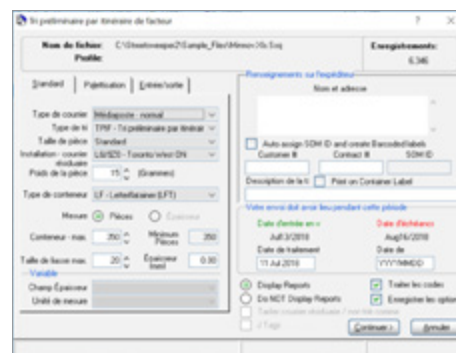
Tri préliminaire par itinéraire de facteur

Nom de fichier: C:\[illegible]\Sample_Files\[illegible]
Profile:

Enregistrements: 6,346

Standard | Palettisation | Entrée/sortie

Type de courrier Médiaposte - normal
Type de tri TPIF - Tri préliminaire par itinéraire
Taille de pièce Standard
Installation - courrier étudiant LB/ED - Toronto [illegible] DN
Poids de la pièce 15 (Grammes)

Type de conteneur LF - Letterflatainer (LFT)

Mesure Pièces Épaisseur

Conteneur - max. 350 Minimum Pièces 350

Taille de liasse max. 20 Épaisseur Insert 0.00

Variable
Champ Épaisseur
Unité de mesure

Renseignements sur l'expéditeur
Nom et adresse

Auto assign SOM ID and create Barcoded labels
Customer # Contact # SOM ID

Description de la t Print on Container Label

Votre envoi doit avoir lieu pendant cette période
Date d'entrée en v Date d'échéance
Jul/13/2018 Aug/16/2018
Date de traitement Date de
11 Jul 2018 YYYYMMDD

Display Reports
Do NOT Display Reports
Traiter courrier étudiant / non tiré contenu
+Tags

Traiter les codes
Enregistrer les options

Continuer > Annuler